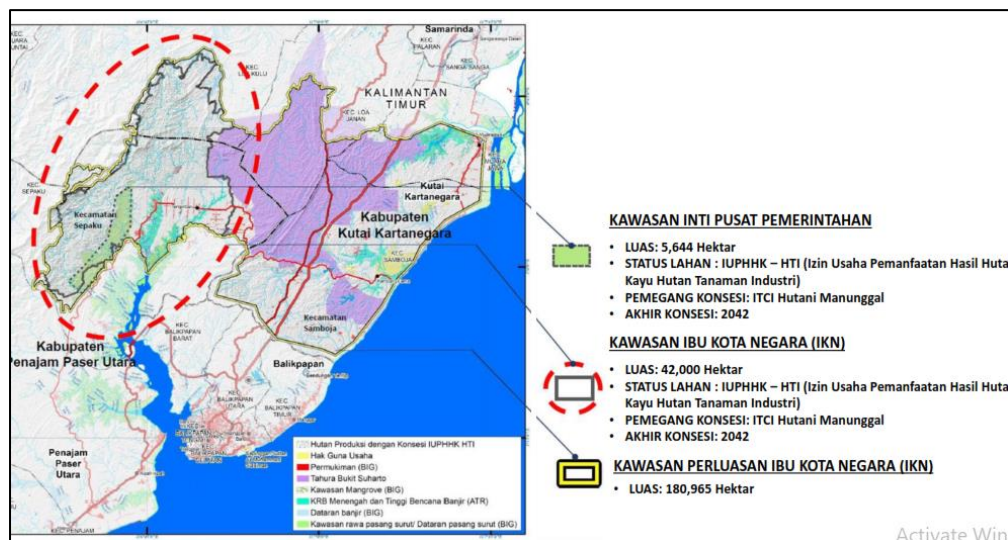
Samarinda
KALIMANTAN TIMUR
KEC SEPAKU
Kecamatan Sepaku
Kutai Kartanegara
Kabupaten Kutai Kartanegara
Kecamatan Samboja
KEC BALIKPAPAN BARAT
Kabupaten Penajam Paser Utara
Balikpapan
Penajam Paser Utara

Hutan Produksi dengan Konsesi IUPHHK HTI
Hak Guna Usaha
Permukiman (BIG)
Tahura Bukit Suharto
Kawasan Mangrove (BIG)
KRB Menengah dan Tinggi Bencana Banjir (ATR)
Dataran banjir (BIG)
Kawasan rawa pasang surut/ Dataran pasang surut (BIG)

KAWASAN INTI PUSAT PEMERINTAHAN
• LUAS: 5,644 Hektar
• STATUS LAHAN : IUPHHK – HTI (Izin Usaha Pemanfaatan Hasil Hutan Kayu Hutan Tanaman Industri)
• PEMEGANG KONSESI: ITCI Hutani Manunggal
• AKHIR KONSESI: 2042

KAWASAN IBU KOTA NEGARA (IKN)
• LUAS: 42,000 Hektar
• STATUS LAHAN : IUPHHK – HTI (Izin Usaha Pemanfaatan Hasil Hutan Kayu Hutan Tanaman Industri)
• PEMEGANG KONSESI: ITCI Hutani Manunggal
• AKHIR KONSESI: 2042

KAWASAN PERLUASAN IBU KOTA NEGARA (IKN)
• LUAS: 180,965 Hektar

Activate Win